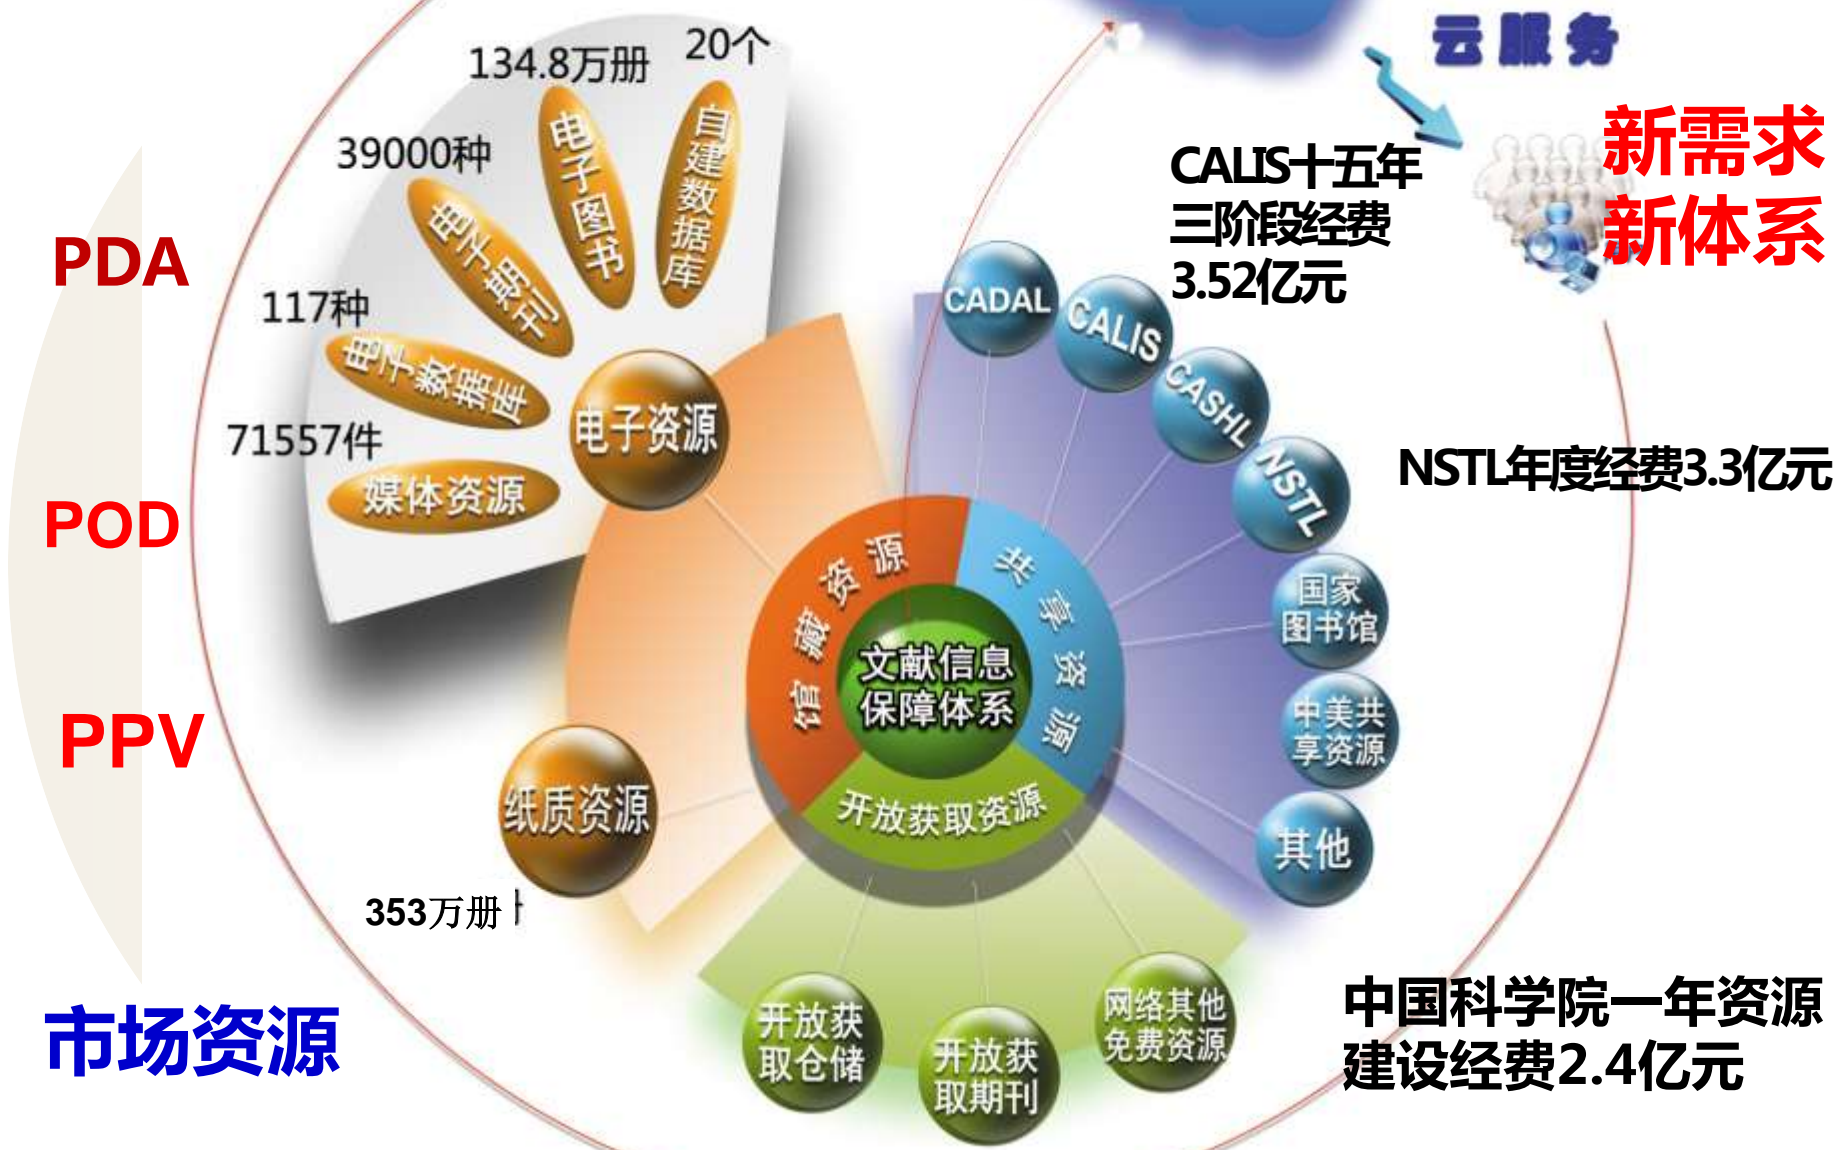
云服务

新需求
新体系

CALIS十五年三阶段经费3.52亿元

134.8万册 20个

39000种

电子图书

自建数据库

电子期刊

PDA

117种

电子数据库

71557件

媒体资源

电子资源

POD

PPV

CADAL

CALIS

CASHL

NSTL

NSTL年度经费3.3亿元

国家图书馆

中美共享资源

其他

馆藏资源

共享资源

文献信息保障体系

开放获取资源

纸质资源

353万册

市场资源

开放获取仓储

开放获取期刊

网络其他免费资源

中国科学院一年资源建设经费2.4亿元